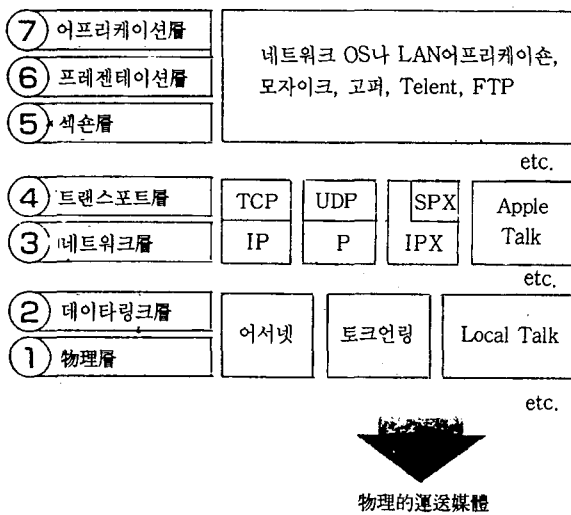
7 어프리케이션層
6 프레젠테이션層
5 섹숀層

네트워크 OS나 LAN어프리케이숀, 모자이크, 고퍼, Telent, FTP

etc.

4 트랜스포트層
3 네트워크層

| TCP | UDP | SPX | Apple Talk |
|---|---|---|---|
| IP | P | IPX | |

etc.

2 데이타링크層
1 物理層

| 어서넷 | 토크언링 | Local Talk |
|---|---|---|

etc.

物理的運送媒體